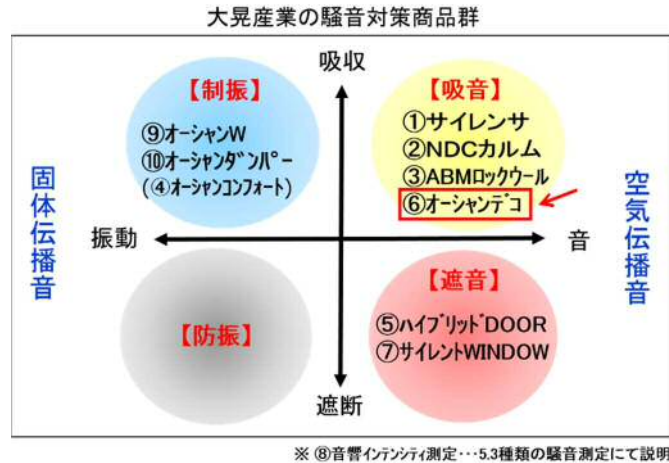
大晃産業の騒音対策商品群

吸収

【制振】
⑨オーシャンW
⑩オーシャンダンパー
（④オーシャンコンフォート）

【吸音】
①サイレンサ
②NDCカルム
③ABMロックウール
⑥オーシャンデコ

固体伝播音

振動

音

空気伝播音

【防振】

【遮音】
⑤ハイブリッドDOOR
⑦サイレントWINDOW

遮断

※ ⑧音響インテンシティ測定・・・5.3種類の騒音測定にて説明